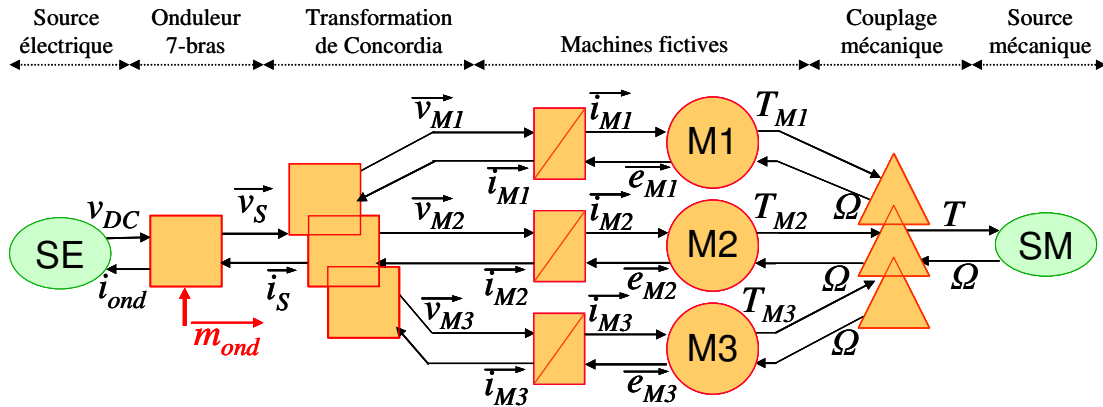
Source électrique

Onduleur 7-bras

Transformation de Concordia

Machines fictives

Couplage mécanique

Source mécanique

SE

$v_{DC}$

$i_{ond}$

$m_{ond}$

$\overrightarrow{v_S}$

$\overrightarrow{i_S}$

$\overrightarrow{v_{M1}}$

$\overrightarrow{i_{M1}}$

$\overrightarrow{i_{M1}}$

$\overrightarrow{e_{M1}}$

M1

$T_{M1}$

$\overrightarrow{v_{M2}}$

$\overrightarrow{i_{M2}}$

$\overrightarrow{i_{M2}}$

$\overrightarrow{e_{M2}}$

M2

$T_{M2}$

$\overrightarrow{v_{M3}}$

$\overrightarrow{i_{M3}}$

$\overrightarrow{i_{M3}}$

$\overrightarrow{e_{M3}}$

M3

$T_{M3}$

$\Omega$

$\Omega$

$\Omega$

$T$

$\Omega$

SM